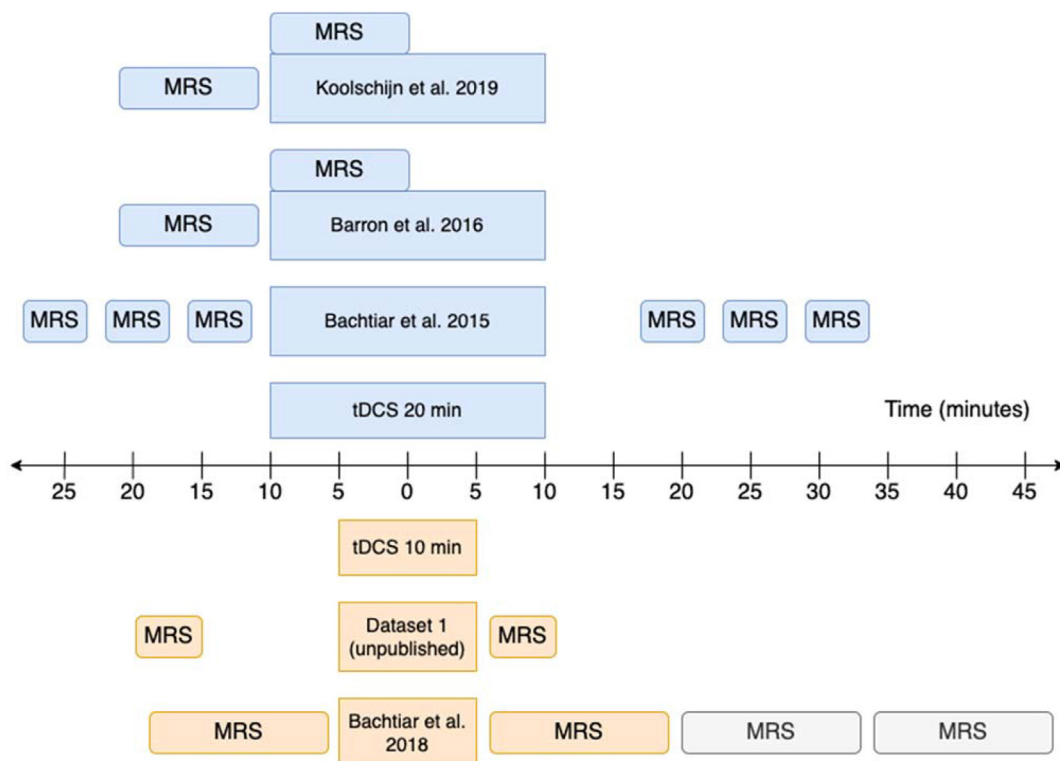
MRS

MRS

Koolschijn et al. 2019

MRS

MRS

Barron et al. 2016

MRS MRS MRS

Bachtiar et al. 2015

MRS MRS MRS

tDCS 20 min

Time (minutes)

25 20 15 10 5 0 5 10 15 20 25 30 35 40 45

tDCS 10 min

MRS

Dataset 1 (unpublished)

MRS

MRS

Bachtiar et al. 2018

MRS MRS MRS